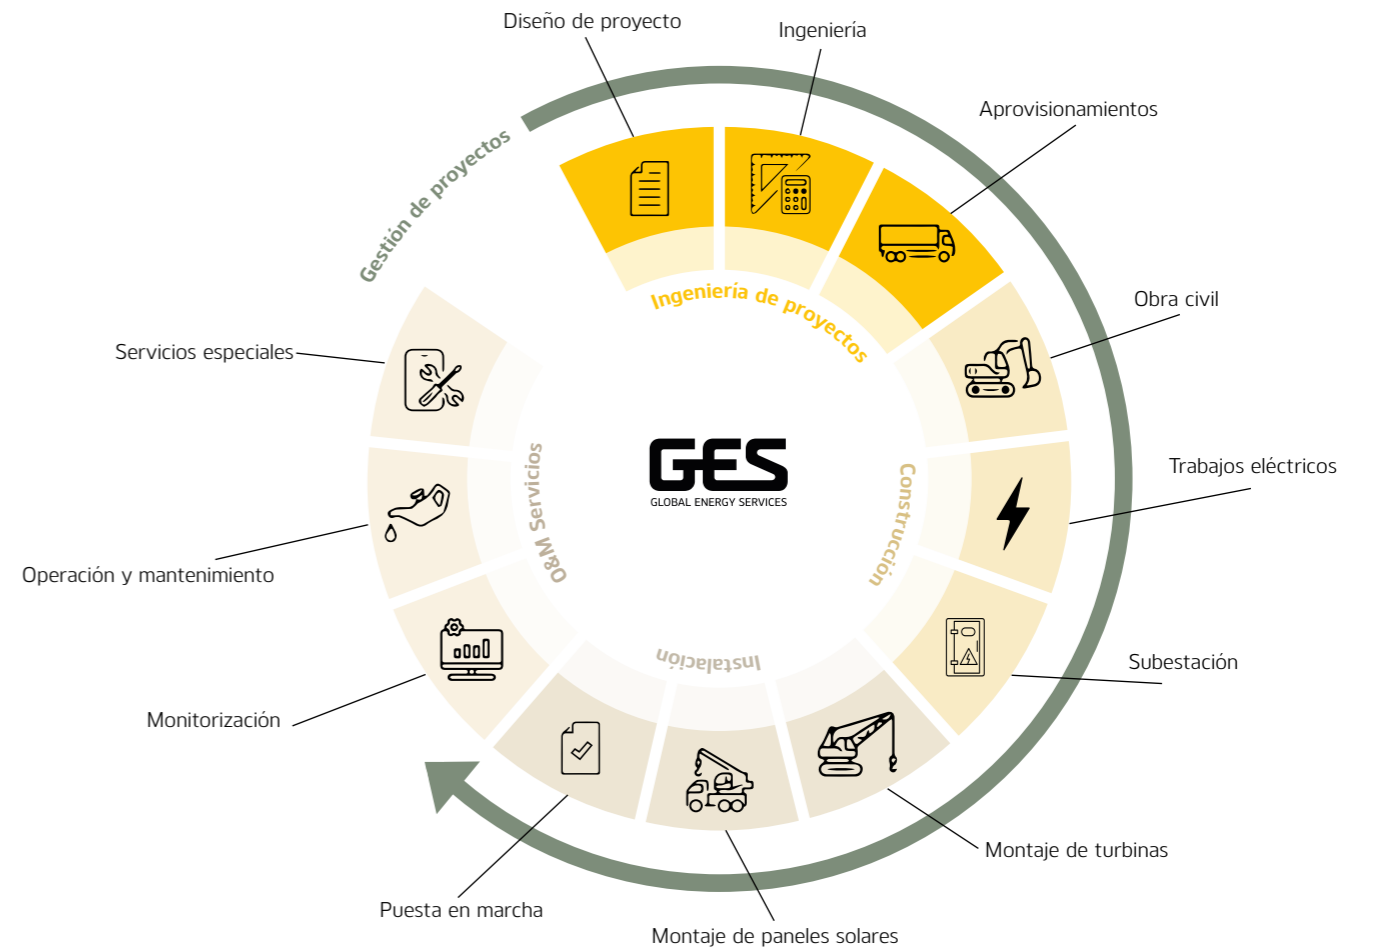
Diseño de proyecto

Ingeniería

Aprovisionamientos

Gestión de proyectos

Obra civil

Ingeniería de proyectos

Servicios especiales

Trabajos eléctricos

GES
GLOBAL ENERGY SERVICES

O&M Servicios

Construcción

Operación y mantenimiento

Instalación

Subestación

Monitorización

Montaje de turbinas

Puesta en marcha

Montaje de paneles solares